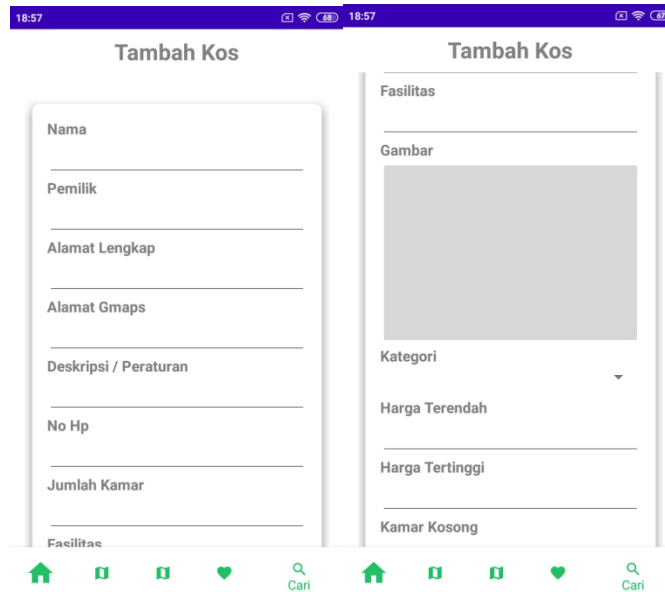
18:57

68

Tambah Kos

Nama

Pemilik

Alamat Lengkap

Alamat Gmaps

Deskripsi / Peraturan

No Hp

Jumlah Kamar

Fasilitas

Cari

18:57

67

Tambah Kos

Fasilitas

Gambar

Kategori

Harga Terendah

Harga Tertinggi

Kamar Kosong

Cari